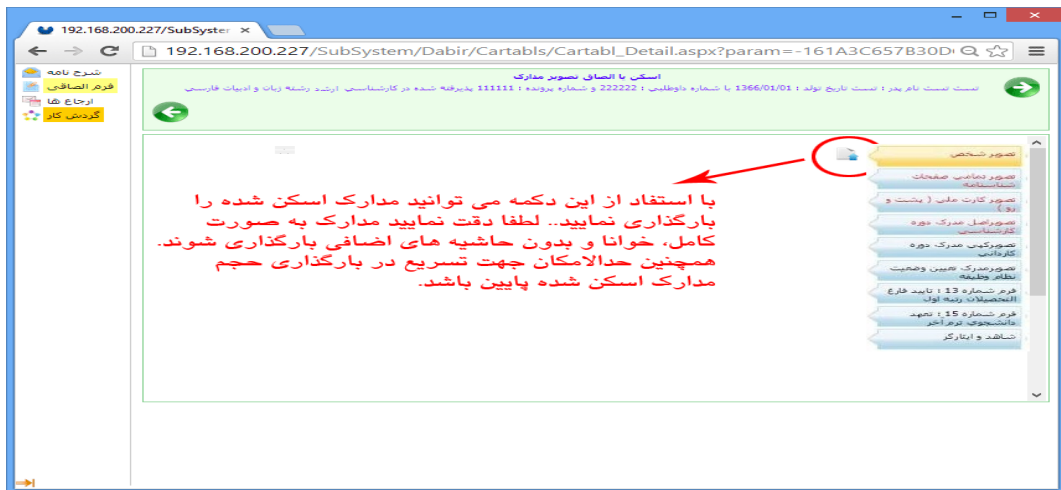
192.168.200.227/SubSyster ×

192.168.200.227/SubSystem/Dabir/Cartabls/Cartabl_Detail.aspx?param=-161A3C657B30D

شرح نامه
فرم الصاقی
ارجاع ها
گردش کار

اسکن یا الصاق تصویر مدارک

تست تست نام پدر : تست تاریخ تولد : 1366/01/01 با شماره داوطلبی : 222222 و شماره پرونده : 111111 پذیرفته شده در کارشناسی ارشد رشته زبان و ادبیات فارسی

تصویر شخص
تصویر تمامی صفحات شناسنامه
تصویر کارت ملی ( پشت و رو )
تصویراصل مدرک دوره کارشناسی
تصویرکپی مدرک دوره کاردانی
تصویرمدرک تعیین وضعیت نظام وظیفه
فرم شماره 13 : تایید فارغ التحصیلان رتبه اول
فرم شماره 15 : تعهد دانشجوی ترم آخر
شاهد و ایثارگر

با استفاد از این دکمه می توانید مدارک اسکن شده را بارگذاری نمایید.. لطفا دقت نمایید مدارک به صورت کامل، خوانا و بدون حاشیه های اضافی بارگذاری شوند. همچنین حدالامکان جهت تسریع در بارگذاری حجم مدارک اسکن شده پایین باشد.